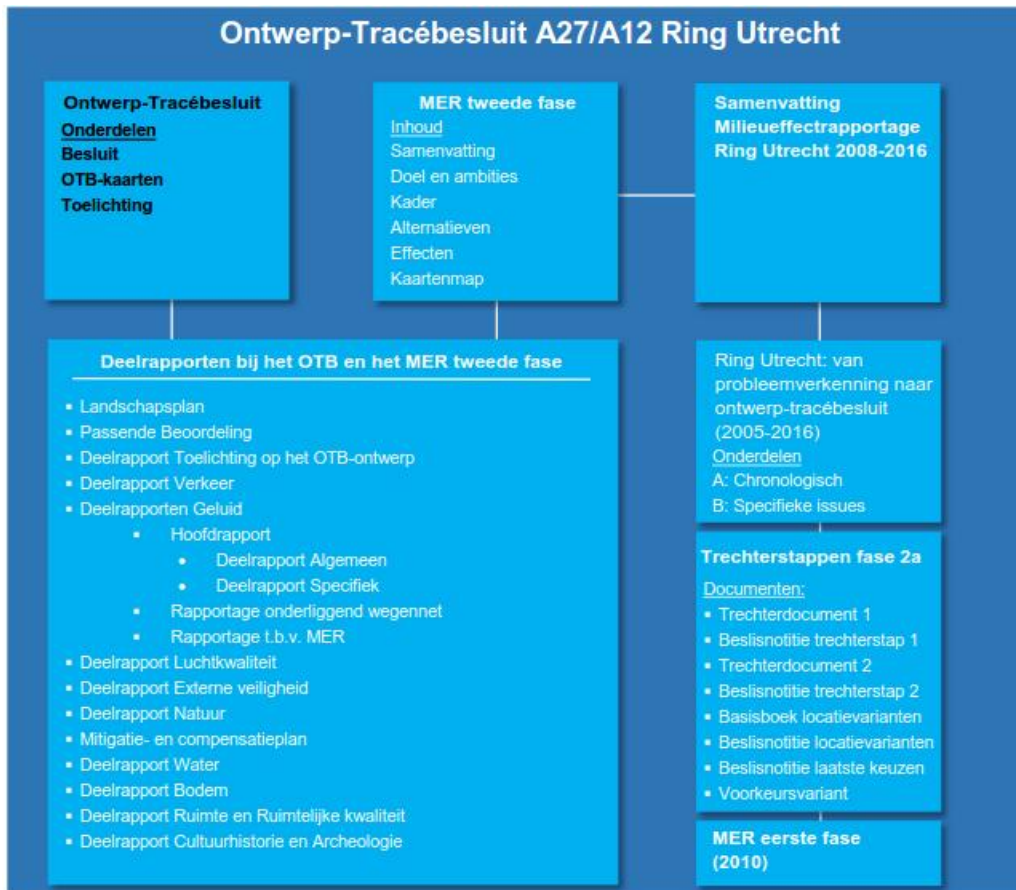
Ontwerp-Tracébesluit A27/A12 Ring Utrecht

Ontwerp-Tracébesluit
Onderdelen
Besluit
OTB-kaarten
Toelichting

MER tweede fase
Inhoud
Samenvatting
Doel en ambities
Kader
Alternatieven
Effecten
Kaartenmap

Samenvatting Milieueffectrapportage Ring Utrecht 2008-2016

Deelrapporten bij het OTB en het MER tweede fase
- Landschapsplan
- Passende Beoordeling
- Deelrapport Toelichting op het OTB-ontwerp
- Deelrapport Verkeer
- Deelrapporten Geluid
  - Hoofdrapport
    - Deelrapport Algemeen
    - Deelrapport Specifiek
  - Rapportage onderliggend wegennet
  - Rapportage t.b.v. MER
- Deelrapport Luchtkwaliteit
- Deelrapport Externe veiligheid
- Deelrapport Natuur
- Mitigatie- en compensatieplan
- Deelrapport Water
- Deelrapport Bodem
- Deelrapport Ruimte en Ruimtelijke kwaliteit
- Deelrapport Cultuurhistorie en Archeologie

Ring Utrecht: van probleemverkenning naar ontwerp-tracébesluit (2005-2016)
Onderdelen
A: Chronologisch
B: Specifieke issues

Trechterstappen fase 2a
Documenten:
- Trechterdocument 1
- Beslisnotitie trechterstap 1
- Trechterdocument 2
- Beslisnotitie trechterstap 2
- Basisboek locatievarianten
- Beslisnotitie locatievarianten
- Beslisnotitie laatste keuzen
- Voorkeursvariant

MER eerste fase (2010)